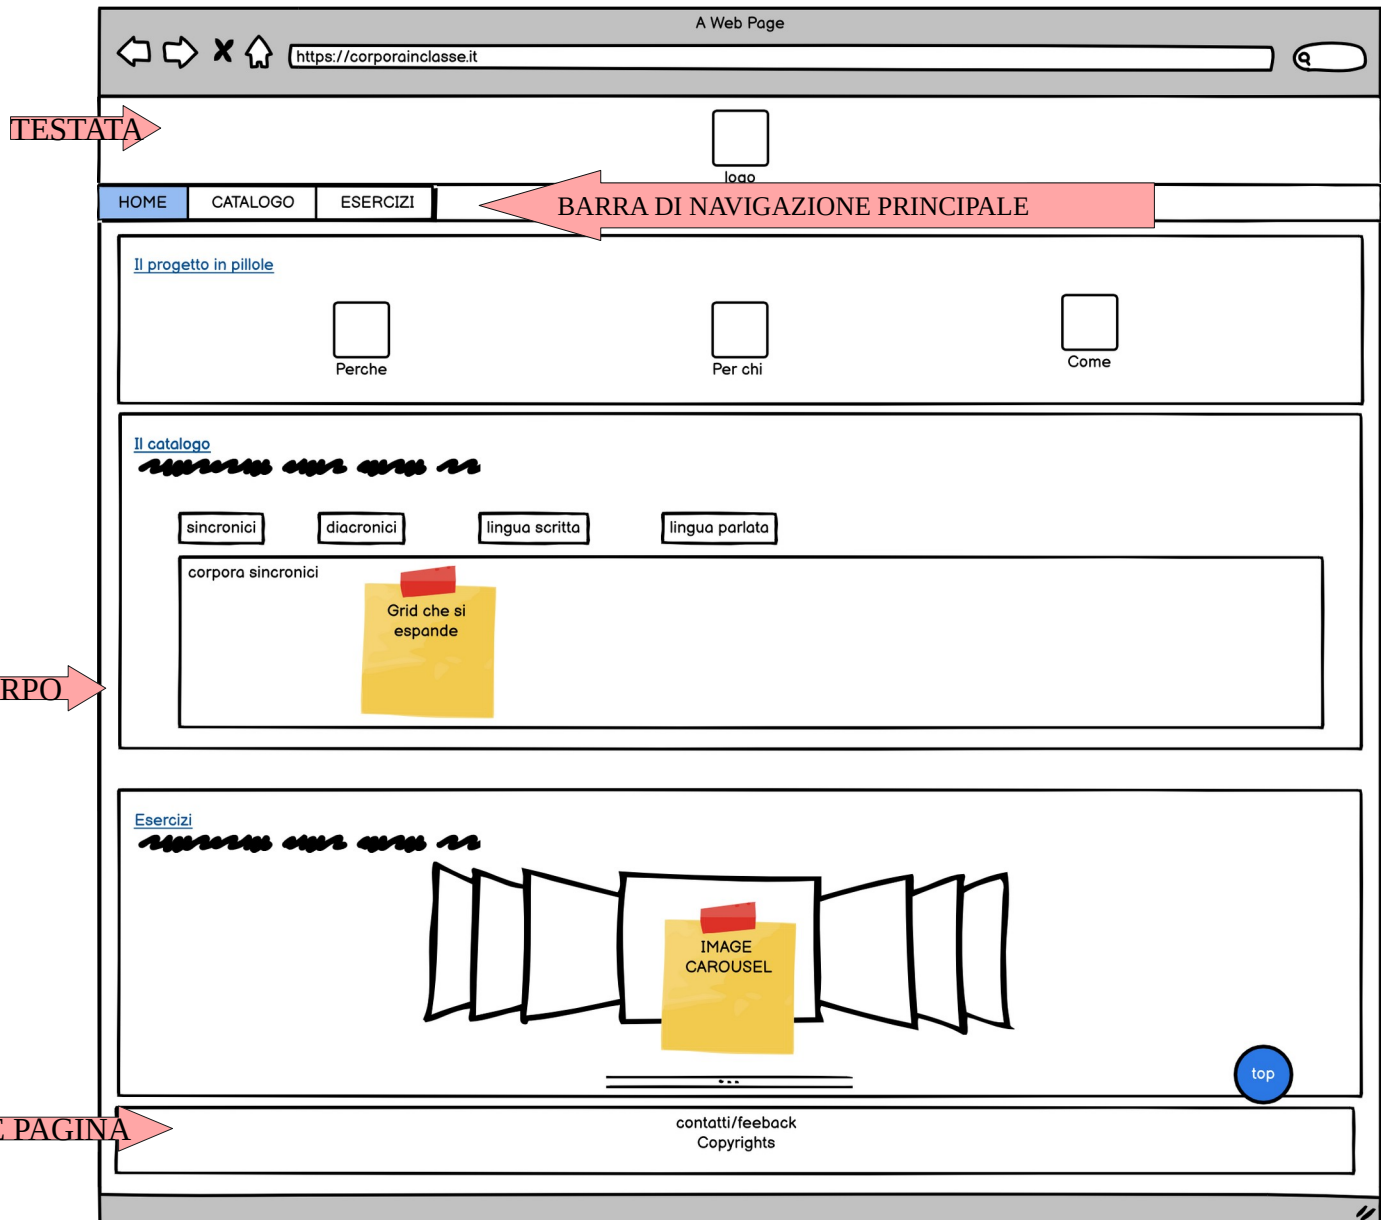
A Web Page

https://corporainclasse.it

TESTATA

logo

HOME
CATALOGO
ESERCIZI

BARRA DI NAVIGAZIONE PRINCIPALE

Il progetto in pillole

Perche
Per chi
Come

Il catalogo
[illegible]

sincronici
diacronici
lingua scritta
lingua parlata

corpora sincronici

Grid che si espande

RPO

Esercizi
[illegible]

IMAGE CAROUSEL

top

PAGINA

contatti/feeback
Copyrights